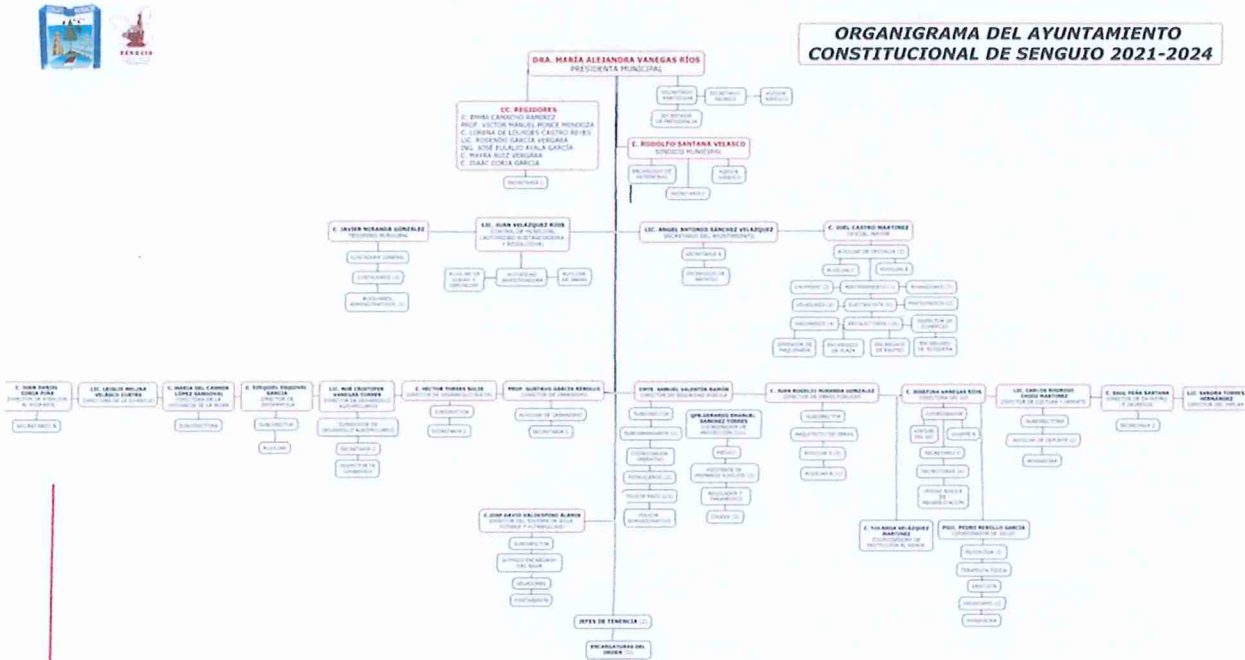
ORGANIGRAMA DEL AYUNTAMIENTO CONSTITUCIONAL DE SENGUIO 2021-2024

DRA. MARÍA ALEJANDRA VANEGAS RÍOS
PRESIDENTA MUNICIPAL

CC. REGIDORES
C. EMMA CAMACHO RAMÍREZ
PROF. VÍCTOR MANUEL PONCE MENDOZA
C. LORENA DE LOURDES CASTRO REYES
LIC. ROSENDO GARCÍA VERGARA
ING. JOSÉ EULALIO AYALA GARCÍA
C. MAYRA RUIZ VERGARA
C. ISAAC CORIA GARCÍA

SECRETARIA (1)

SECRETARIO PARTICULAR
SECRETARIA
AUXILIAR
SECRETARIA DE PRESIDENCIA

C. RODOLFO SANTANA VELASCO
SÍNDICO MUNICIPAL

ENCARGADO DE PATRIMONIO
SECRETARIA
AUXILIAR JURÍDICO

C. JAVIER MIRANDA GONZÁLEZ
TESORERO MUNICIPAL
CONTADURÍA GENERAL
CONTADORES (2)
AUXILIARES ADMINISTRATIVOS (2)

LIC. JUAN VELÁZQUEZ RÍOS
CONTRALOR MUNICIPAL
AUXILIAR DE OBRAS
AUXILIAR
AUXILIAR DE OBRAS

LIC. ÁNGEL ANTONIO SÁNCHEZ VELÁZQUEZ
SECRETARIO DEL AYUNTAMIENTO
SECRETARIA
ENCARGADO DE ARCHIVO

C. JOEL CASTRO MARTÍNEZ
OFICIAL MAYOR
AUXILIAR DE OFICIALÍA (2)
AUXILIAR
AUXILIAR
CHOFERES (2)
MANTENIMIENTO (1)
INTENDENTES (7)
VELADORES (2)
ELECTRICISTA (1)
PANTEONEROS (2)
BARRENDEROS (4)
RECOLECTORES (10)
INSPECTOR DE COMERCIO
OPERADOR DE MAQUINARIA
ENCARGADO DE PLAZA
ENCARGADO DE RASTRO
ENCARGADO DE TESORERÍA

C. JUAN CARLOS CORIA PIÑA
DIRECTOR DE ATENCIÓN AL MIGRANTE
SECRETARIO B

LIC. LEOBLIO MOLINA VELASCO CORTES
DIRECTOR DE LA JUVENTUD

C. MARÍA DEL CARMEN LÓPEZ SANDOVAL
DIRECTORA DE LA INSTANCIA DE LA MUJER
SUBDIRECTORA

C. EZEQUIEL ESQUIVEL GARCÍA
DIRECTOR DE AGROPECUARIO
SUBDIRECTOR
AUXILIAR

LIC. NOÉ CRISTOPHER VANEGAS TORRES
DIRECTOR DE DESARROLLO AGROPECUARIO
SUPERVISOR DE DESARROLLO AGROPECUARIO
SECRETARIA
INSPECTOR DE GANADERÍA

C. HÉCTOR TORRES RUIZ
DIRECTOR DE DESARROLLO SOCIAL
SUBDIRECTOR
SECRETARIA

PROF. GUSTAVO GARCÍA REBOLLO
DIRECTOR DE URBANISMO
AUXILIAR DE URBANISMO
SECRETARIA

CMTE. SAMUEL VALENTÍN RAMÓN
DIRECTOR DE SEGURIDAD PÚBLICA
SUBDIRECTOR
SUBCOMANDANTE
COORDINADOR OPERATIVO
PATRULLEROS
POLICÍA RASO
POLICÍA ADMINISTRATIVO

QFB. GERARDO EMANUEL SÁNCHEZ TORRES
COORDINADOR DE PROTECCIÓN CIVIL
MÉDICO
ASISTENTE DE PRIMEROS AUXILIOS
RESCATADOR Y PARAMÉDICO
CHOFER

C. JUAN RODOLFO MIRANDA GONZÁLEZ
DIRECTOR DE OBRAS PÚBLICAS
SUBDIRECTOR
ARQUITECTO DE OBRAS
AUXILIAR
AUXILIAR

C. JOSEFINA VANEGAS RÍOS
DIRECTORA DEL DIF
COORDINADORA
AUXILIAR DEL DIF
CHOFER
SECRETARIAS
INTENDENCIA
UNIDAD BÁSICA DE REHABILITACIÓN

LIC. CARLOS RODRIGO CASIO MARTÍNEZ
DIRECTOR DE CULTURA Y DEPORTE
SUBDIRECTOR
AUXILIAR DE DEPORTE
PROMOTOR

C. RAÚL PEÑA SANTANA
DIRECTOR DE TURISMO
SECRETARIA

LIC. SANDRA TORRES HERNÁNDEZ
DIRECTOR DEL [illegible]

C. YOLANDA VELÁZQUEZ MARTÍNEZ
COORDINADORA DE PROTECCIÓN AL MENOR

PSIC. PEDRO REBOLLO GARCÍA
COORDINADOR DE UBR
PSICOLOGÍA
TERAPIA FÍSICA
DENTISTA
ENFERMERA
ENFERMERA

C. JOSÉ DAVID VALDESPINO ALANIS
DIRECTOR DEL SISTEMA DE AGUA POTABLE Y ALCANTARILLADO
SUBDIRECTOR
AUXILIAR ENCARGADO DEL AGUA
VELADORES
FONTANERO

JEFES DE TENENCIA
ENCARGATURAS DEL ORDEN